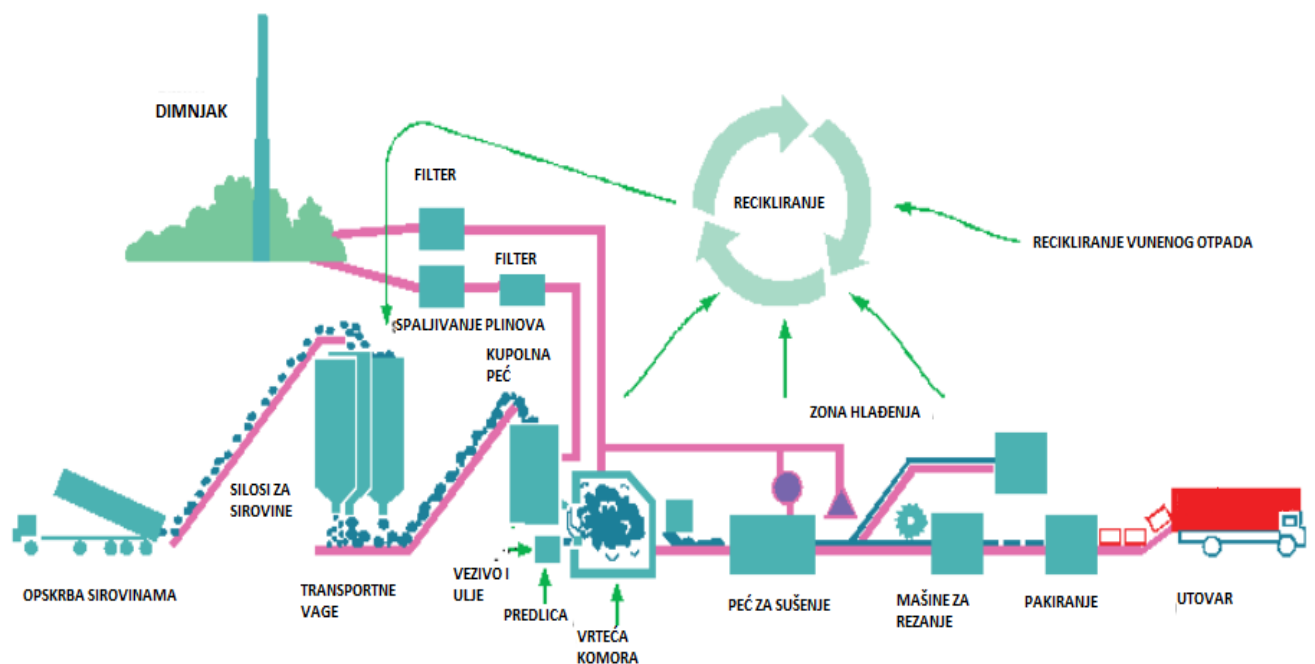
DIMNJAK

FILTER

RECIKLIRANJE

RECIKLIRANJE VUNENOG OTPADA

FILTER

SPALJIVANJE PLINOVA

KUPOLNA PEĆ

ZONA HLAĐENJA

SILOSI ZA SIROVINE

TRANSPORTNE VAGE

VEZIVO I ULJE

PREDLICA

VRTEĆA KOMORA

PEĆ ZA SUŠENJE

MAŠINE ZA REZANJE

PAKIRANJE

UTOVAR

OPSKRBA SIROVINAMA